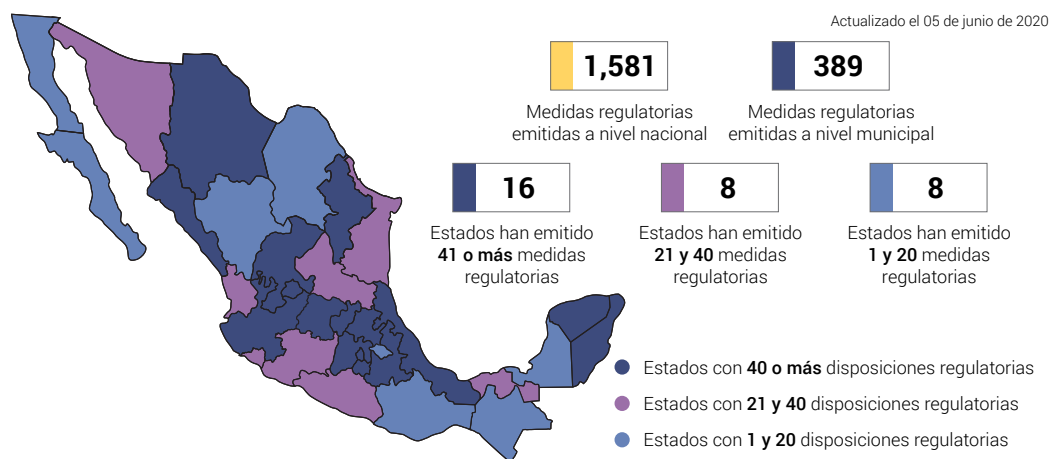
Actualizado el 05 de junio de 2020

1,581
Medidas regulatorias emitidas a nivel nacional

389
Medidas regulatorias emitidas a nivel municipal

16
Estados han emitido **41 o más** medidas regulatorias

8
Estados han emitido **21 y 40** medidas regulatorias

8
Estados han emitido **1 y 20** medidas regulatorias

Estados con **40 o más** disposiciones regulatorias
Estados con **21 y 40** disposiciones regulatorias
Estados con **1 y 20** disposiciones regulatorias